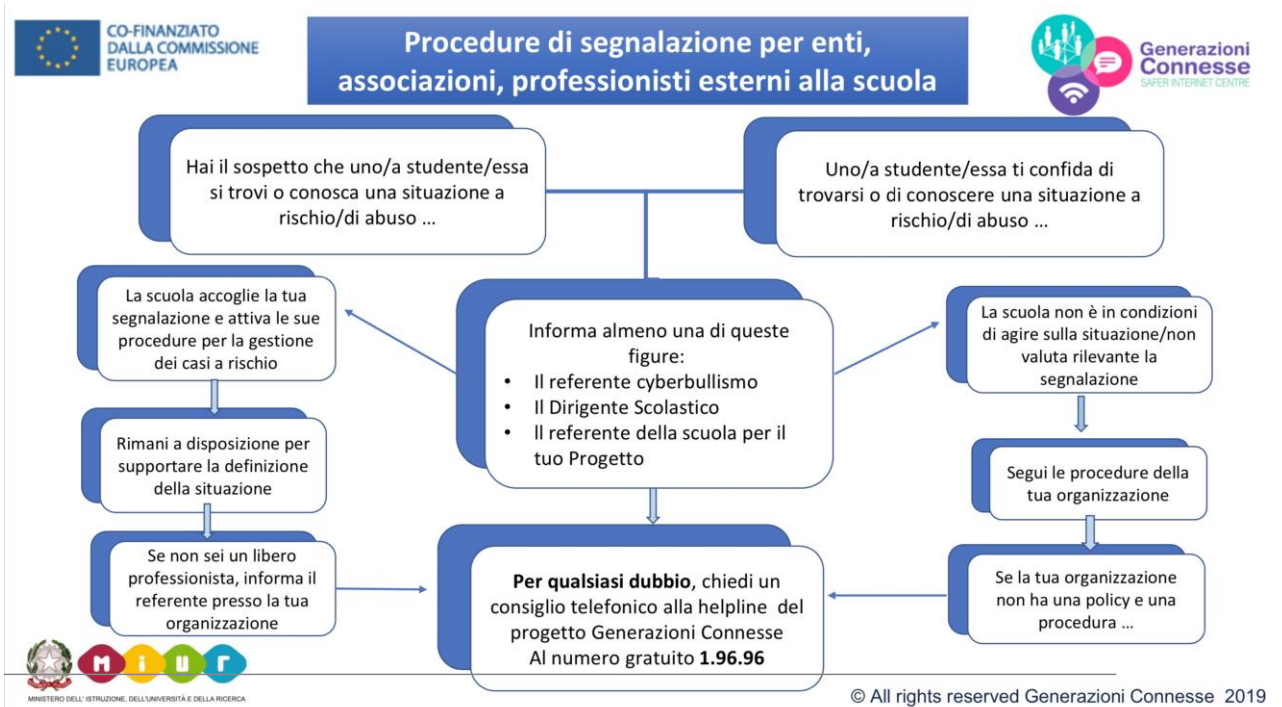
CO-FINANZIATO DALLA COMMISSIONE EUROPEA

Procedure di segnalazione per enti, associazioni, professionisti esterni alla scuola

Generazioni Connesse
SAFER INTERNET CENTRE

Hai il sospetto che uno/a studente/essa si trovi o conosca una situazione a rischio/di abuso …

Uno/a studente/essa ti confida di trovarsi o di conoscere una situazione a rischio/di abuso …

La scuola accoglie la tua segnalazione e attiva le sue procedure per la gestione dei casi a rischio

Informa almeno una di queste figure:
• Il referente cyberbullismo
• Il Dirigente Scolastico
• Il referente della scuola per il tuo Progetto

La scuola non è in condizioni di agire sulla situazione/non valuta rilevante la segnalazione

Rimani a disposizione per supportare la definizione della situazione

Segui le procedure della tua organizzazione

Se non sei un libero professionista, informa il referente presso la tua organizzazione

**Per qualsiasi dubbio**, chiedi un consiglio telefonico alla helpline del progetto Generazioni Connesse Al numero gratuito **1.96.96**

Se la tua organizzazione non ha una policy e una procedura …

MIUR
MINISTERO DELL'ISTRUZIONE, DELL'UNIVERSITÀ E DELLA RICERCA

© All rights reserved Generazioni Connesse 2019